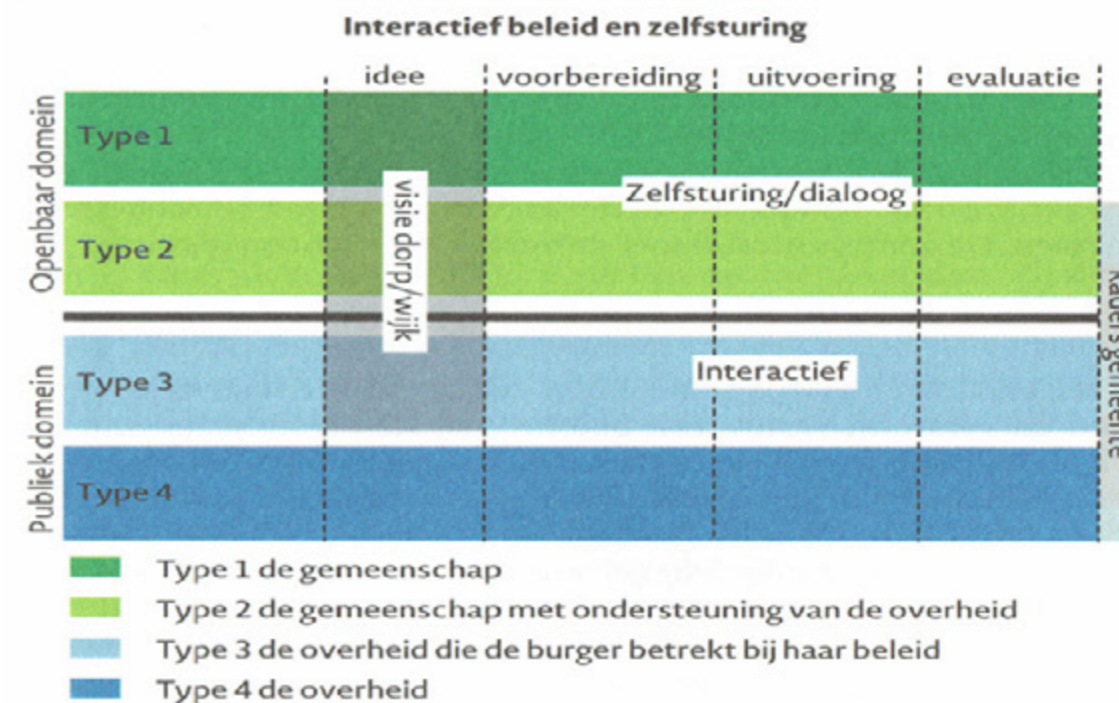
Interactief beleid en zelfsturing

idee | voorbereiding | uitvoering | evaluatie

Openbaar domein

Type 1

Type 2

Zelfsturing/dialoog

visie dorp/wijk

Publiek domein

Type 3

Interactief

Type 4

Kaders gemeente

Type 1 de gemeenschap

Type 2 de gemeenschap met ondersteuning van de overheid

Type 3 de overheid die de burger betrekt bij haar beleid

Type 4 de overheid